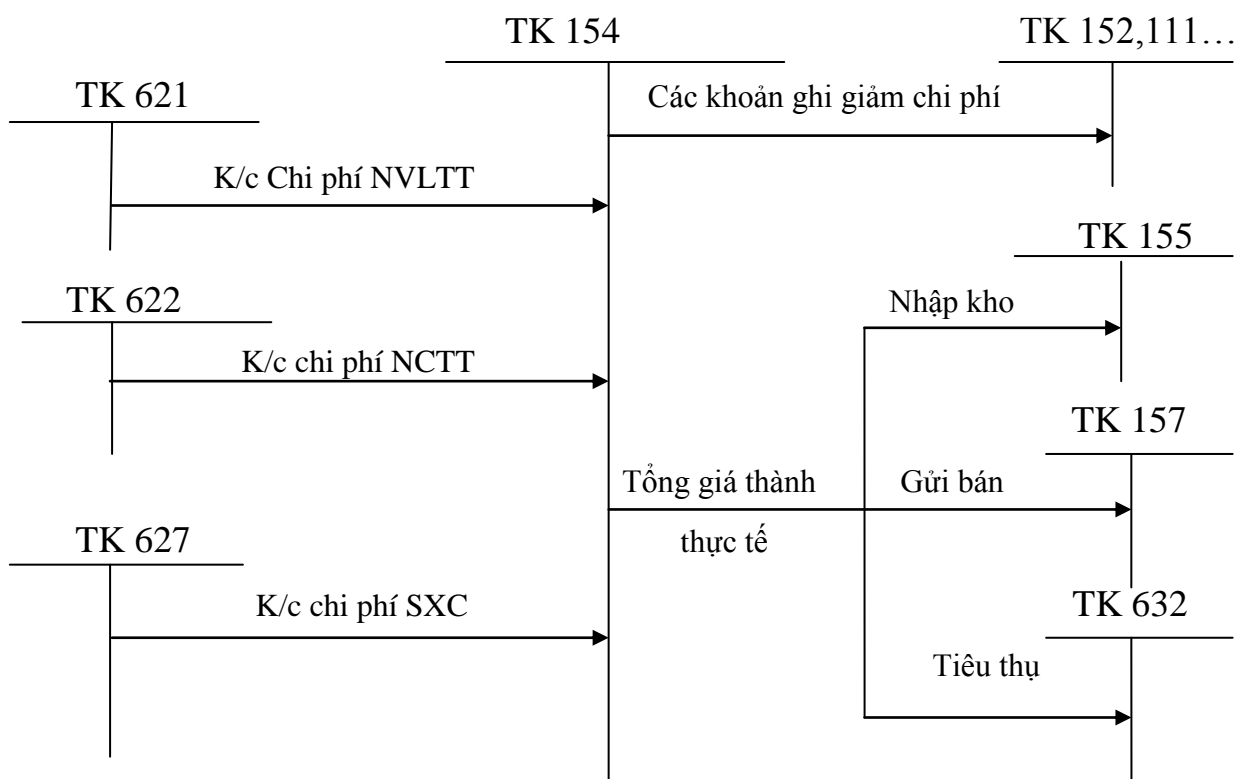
TK 154

TK 152,111…

TK 621

Các khoản ghi giảm chi phí

K/c Chi phí NVLTT

TK 155

TK 622

Nhập kho

K/c chi phí NCTT

TK 157

Tổng giá thành thực tế

Gửi bán

TK 627

K/c chi phí SXC

TK 632

Tiêu thụ